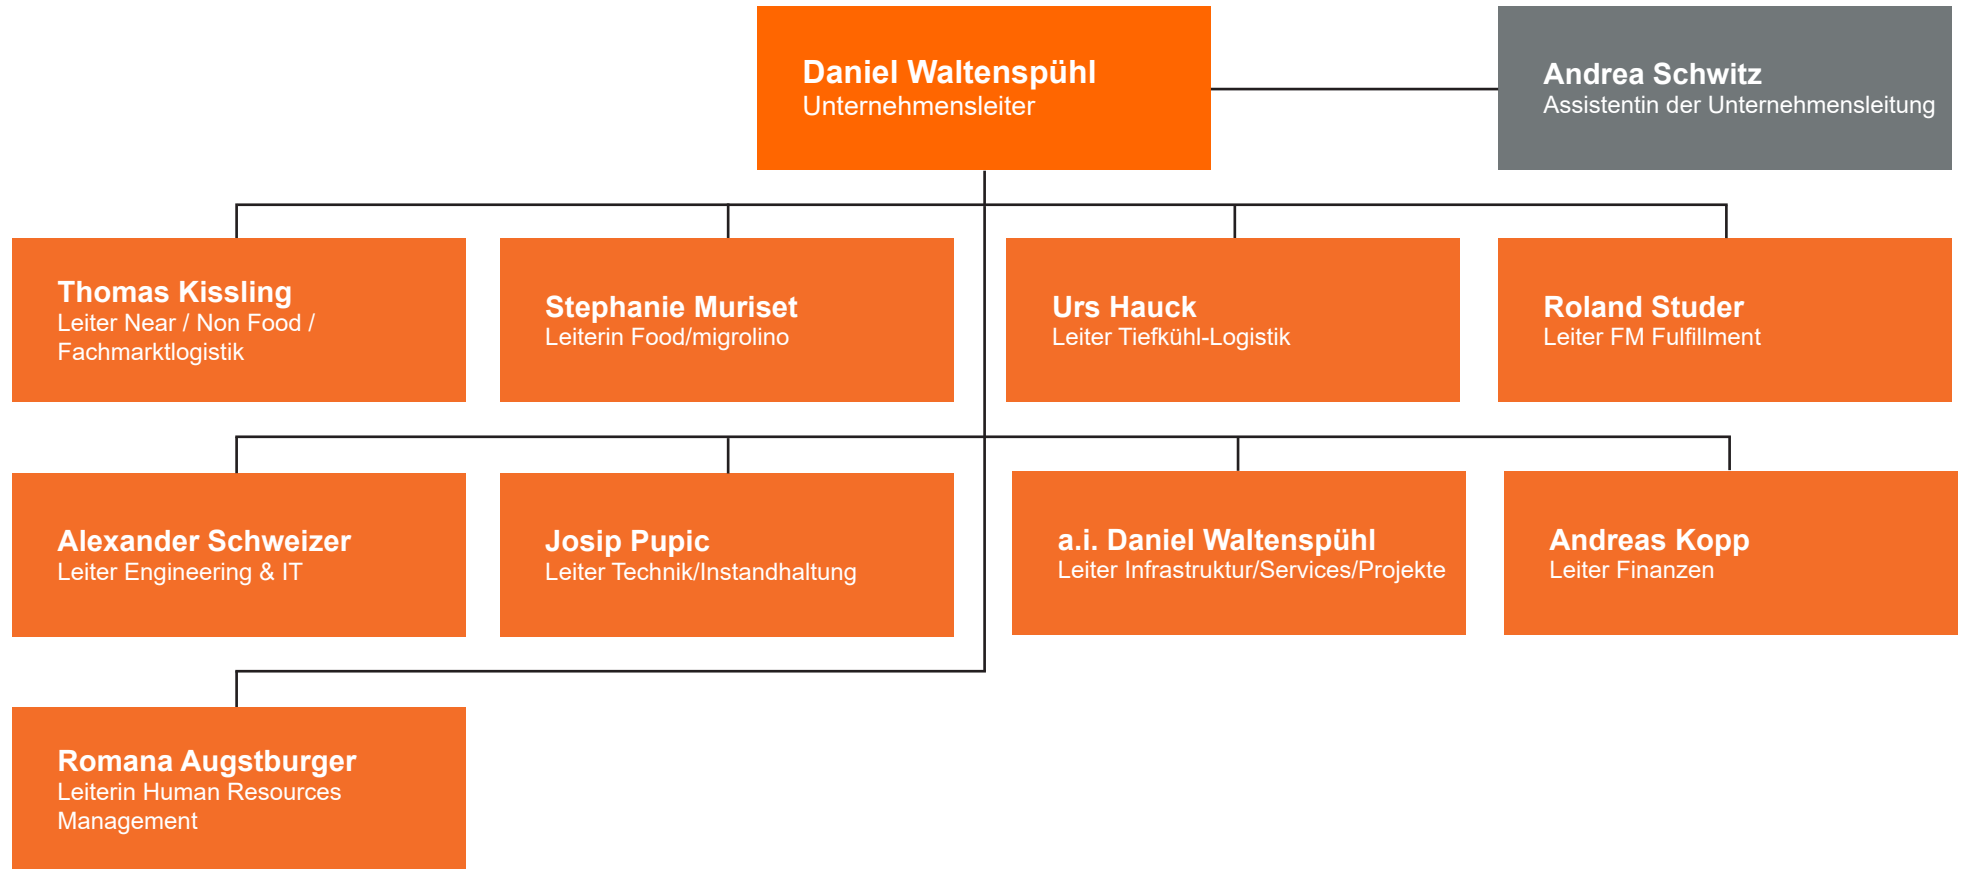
Daniel Waltenspühl
Unternehmensleiter

Andrea Schwitz
Assistentin der Unternehmensleitung

Thomas Kissling
Leiter Near / Non Food / Fachmarktlogistik

Stephanie Muriset
Leiterin Food/migrolino

Urs Hauck
Leiter Tiefkühl-Logistik

Roland Studer
Leiter FM Fulfillment

Alexander Schweizer
Leiter Engineering & IT

Josip Pupic
Leiter Technik/Instandhaltung

a.i. Daniel Waltenspühl
Leiter Infrastruktur/Services/Projekte

Andreas Kopp
Leiter Finanzen

Romana Augstburger
Leiterin Human Resources Management